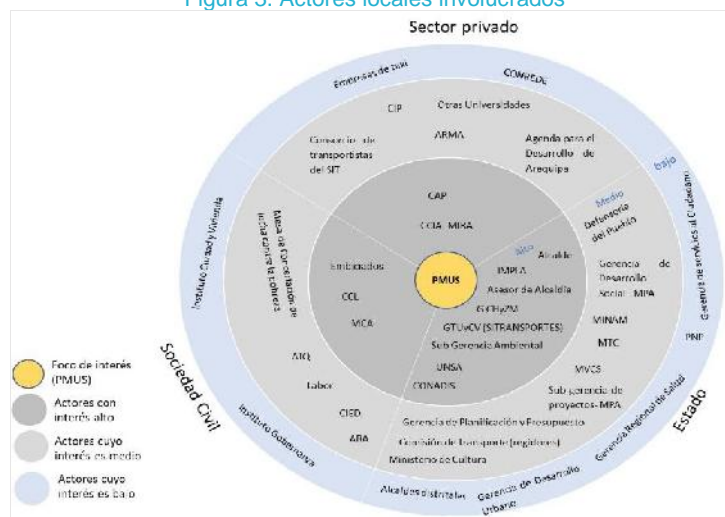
Figura 5. Actores locales involucrados

Sector privado

Empresas de taxi

COMPEDE

CIP

Otras Universidades

Consorcio de transportistas del SIT

ARMA

Agenda para el Desarrollo de Arequipa

bajo

Medio

Defensoría del Pueblo

CAP

CCIA MIRA

Alto

Alcalde

Embajadores

PMUS

IMPLA

Asesor de Alcaldía

CCL

GCHyZM

MCA

GTUyCV (SITRANSPORTES)

Sub Gerencia Ambiental

UNSA

CONADIS

Mesa de concertación de lucha contra la pobreza

Instituto Ciudad y Vivienda

Gerencia de Desarrollo Social - MPA

MINAM

MTC

MVCS

Sub gerencia de proyectos- MPA

Gerencia de servicios al Ciudadano

PNP

AIQ

Labor

CIED

ABA

Gerencia de Planificación y Presupuesto

Comisión de transporte (regidores)

Ministerio de Cultura

Gerencia Regional de Salud

Sociedad Civil

Estado

Instituto Guttemberg

Alcaldes distritales

Gerencia de Desarrollo Urbano

Foco de interés (PMUS)

Actores con interés alto

Actores cuyo interés es medio

Actores cuyo interés es bajo